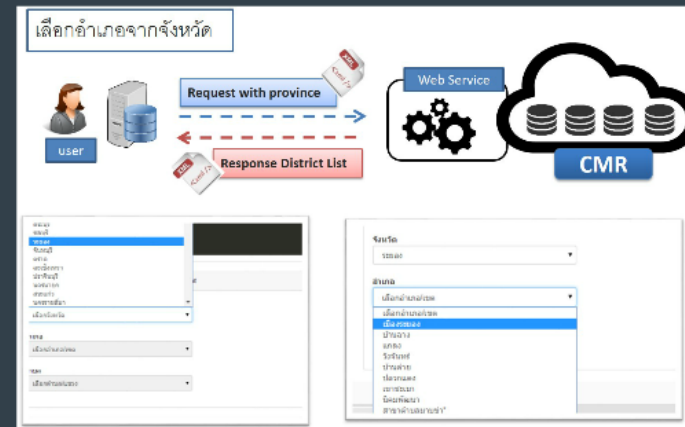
เลือกอำเภอจากจังหวัด

Request with province

Response District List

user

Web Service

CMR

XML

XML

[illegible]

ระยอง

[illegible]

เลือกจังหวัด

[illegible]

เลือกอำเภอ/เขต

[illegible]

เลือกตำบล/แขวง

จังหวัด

ระยอง

อำเภอ

เลือกอำเภอ/เขต

เลือกอำเภอ/เขต

เมืองระยอง

บ้านฉาง

แกลง

วังจันทร์

บ้านค่าย

ปลวกแดง

เขาชะเมา

นิคมพัฒนา

สาขาตำบลมาบข่า*